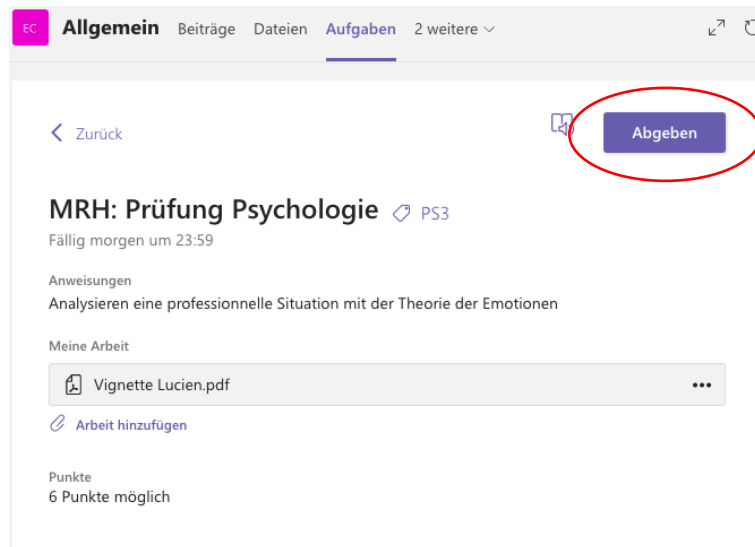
EC Allgemein Beiträge Dateien Aufgaben 2 weitere

Zurück

Abgeben

MRH: Prüfung Psychologie PS3

Fällig morgen um 23:59

Anweisungen

Analysieren eine professionelle Situation mit der Theorie der Emotionen

Meine Arbeit

Vignette Lucien.pdf •••

Arbeit hinzufügen

Punkte

6 Punkte möglich